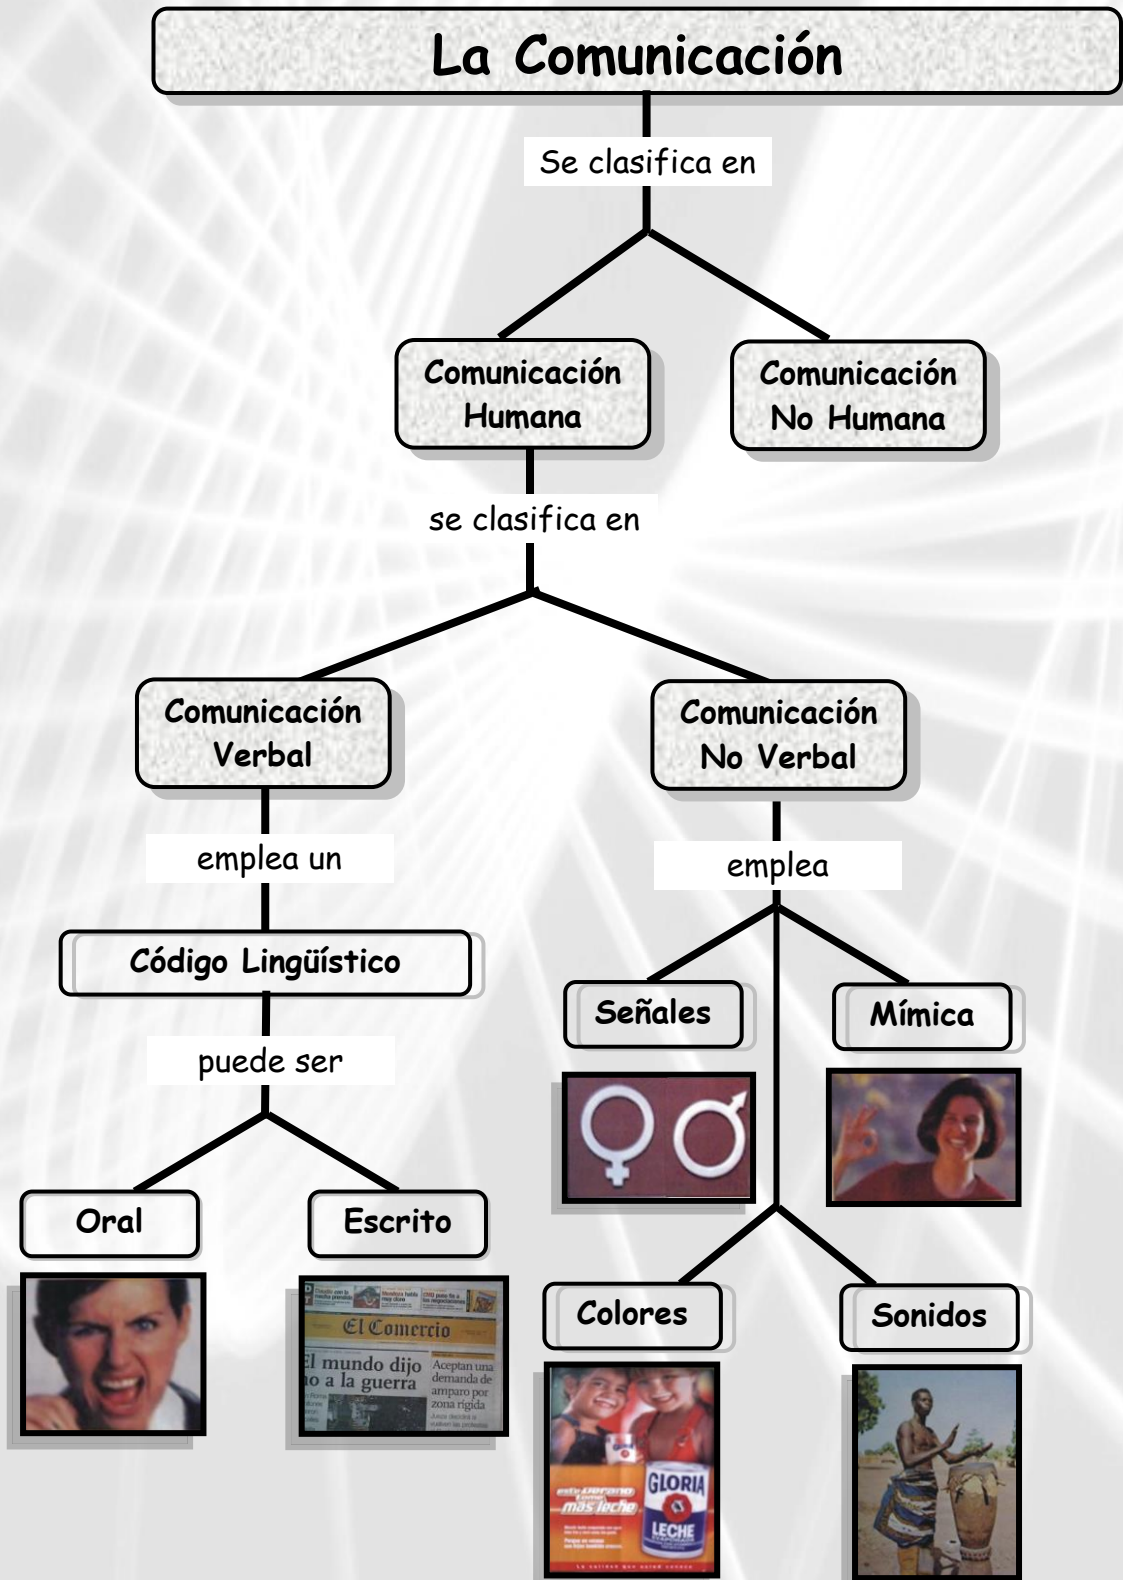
La Comunicación

Se clasifica en

Comunicación Humana

Comunicación No Humana

se clasifica en

Comunicación Verbal

Comunicación No Verbal

emplea un

Código Lingüístico

puede ser

Oral

Escrito

El Comercio

El mundo dijo no a la guerra

Aceptan una demanda de amparo por zona rígida

emplea

Señales

Mímica

Colores

Sonidos

más leche

GLORIA

LECHE